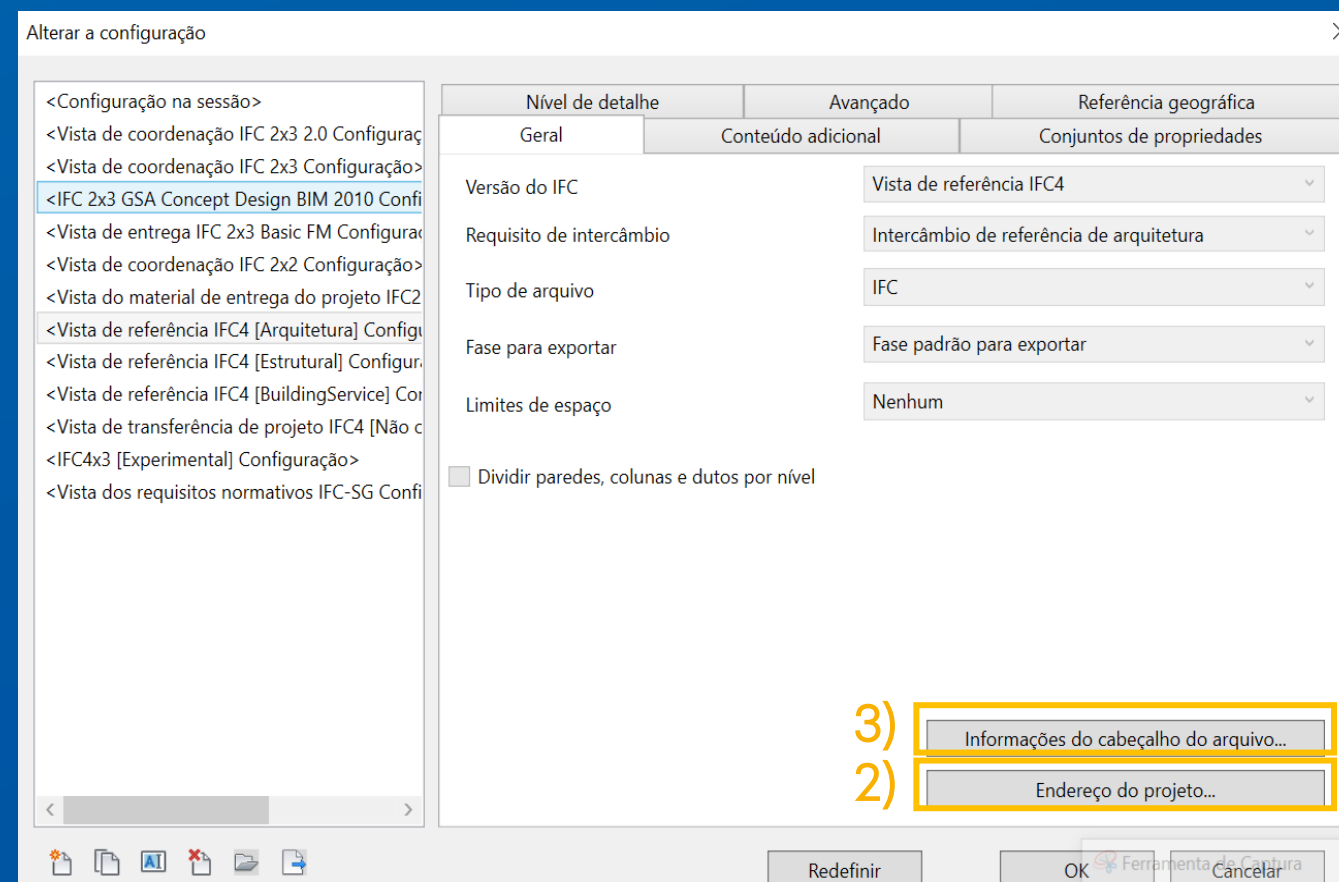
Alterar a configuração

<Configuração na sessão>
<Vista de coordenação IFC 2x3 2.0 Configuraç
<Vista de coordenação IFC 2x3 Configuração>
<IFC 2x3 GSA Concept Design BIM 2010 Confi
<Vista de entrega IFC 2x3 Basic FM Configurac
<Vista de coordenação IFC 2x2 Configuração>
<Vista do material de entrega do projeto IFC2
<Vista de referência IFC4 [Arquitetura] Configu
<Vista de referência IFC4 [Estrutural] Configur
<Vista de referência IFC4 [BuildingService] Cor
<Vista de transferência de projeto IFC4 [Não c
<IFC4x3 [Experimental] Configuração>
<Vista dos requisitos normativos IFC-SG Confi

Nível de detalhe | Avançado | Referência geográfica
Geral | Conteúdo adicional | Conjuntos de propriedades

Versão do IFC: Vista de referência IFC4
Requisito de intercâmbio: Intercâmbio de referência de arquitetura
Tipo de arquivo: IFC
Fase para exportar: Fase padrão para exportar
Limites de espaço: Nenhum

Dividir paredes, colunas e dutos por nível

3) Informações do cabeçalho do arquivo...
2) Endereço do projeto...

Redefinir OK Cancelar
Ferramenta de Captura